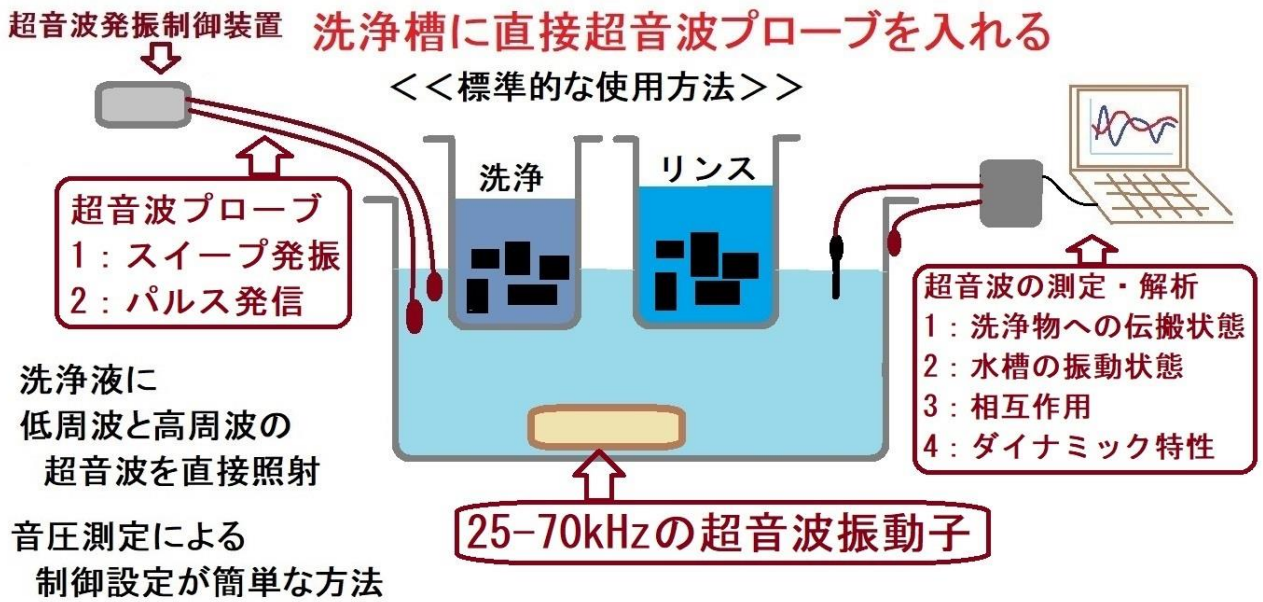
超音波発振制御装置

洗浄槽に直接超音波プローブを入れる

＜＜標準的な使用方法＞＞

超音波プローブ
1：スイープ発振
2：パルス発信

洗浄

リンス

超音波の測定・解析
1：洗浄物への伝搬状態
2：水槽の振動状態
3：相互作用
4：ダイナミック特性

洗浄液に
低周波と高周波の
超音波を直接照射

音圧測定による
制御設定が簡単な方法

25-70kHzの超音波振動子